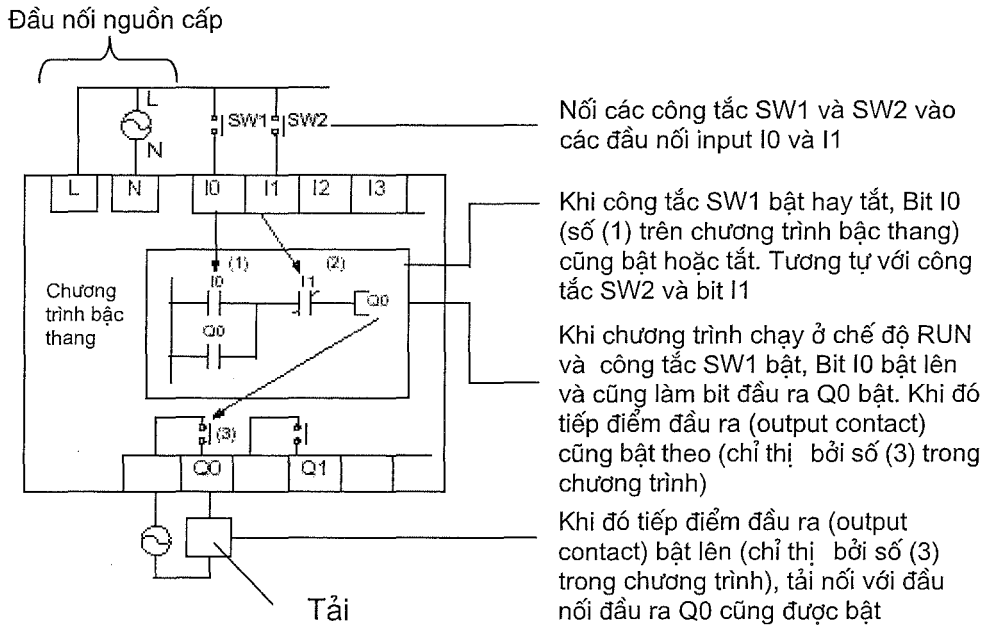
Đầu nối nguồn cấp

L
N
SW1
SW2
L
N
I0
I1
I2
I3

Chương trình bậc thang

(1)
(2)
I0
I1
Q0
Q0

(3)
Q0
Q1

Tải

Nối các công tắc SW1 và SW2 vào các đầu nối input I0 và I1

Khi công tắc SW1 bật hay tắt, Bit I0 (số (1) trên chương trình bậc thang) cũng bật hoặc tắt. Tương tự với công tắc SW2 và bit I1

Khi chương trình chạy ở chế độ RUN và công tắc SW1 bật, Bit I0 bật lên và cũng làm bit đầu ra Q0 bật. Khi đó tiếp điểm đầu ra (output contact) cũng bật theo (chỉ thị bởi số (3) trong chương trình)

Khi đó tiếp điểm đầu ra (output contact) bật lên (chỉ thị bởi số (3) trong chương trình), tải nối với đầu nối đầu ra Q0 cũng được bật